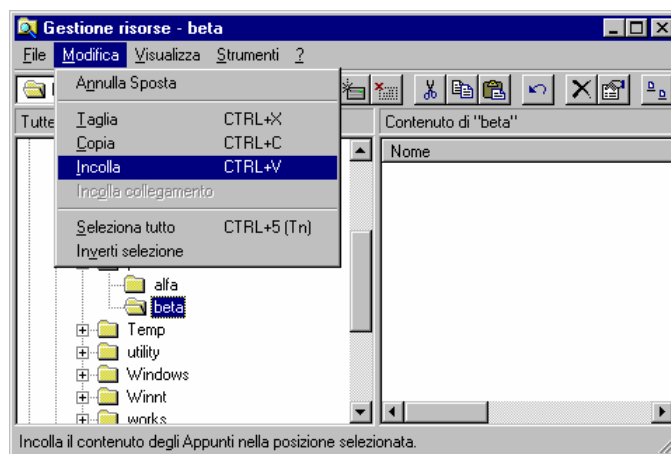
Gestione risorse - beta

File Modifica Visualizza Strumenti ?

Annulla Sposta

Taglia CTRL+X
Copia CTRL+C
Incolla CTRL+V
Incolla collegamento

Seleziona tutto CTRL+5 (Tn)
Inverti selezione

Tutte

Contenuto di "beta"

Nome

alfa
beta
Temp
utility
Windows
Winnt
works

Incolla il contenuto degli Appunti nella posizione selezionata.